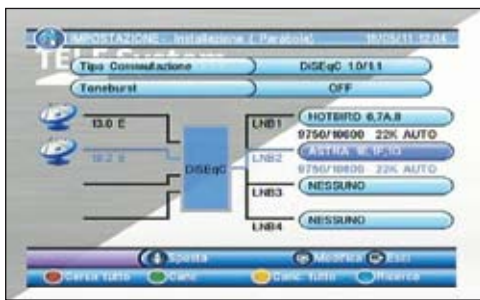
IMPOSTAZIONE : Installazione ( Parabola) 16/05/11 12:04

TELE System

Tipo Commutazione DiSEqC 1.0/1.1

Toneburst OFF

13.0 E

19.2 E

DiSEqC

LNB1 HOTBIRD 6,7A,8

9750/10600 22K AUTO

LNB2 ASTRA 1E 1F 1G

9750/10600 22K AUTO

LNB3 NESSUNO

LNB4 NESSUNO

Sposta Modifica Esci

Cerca tutto Canc. Canc. tutto Ricerca